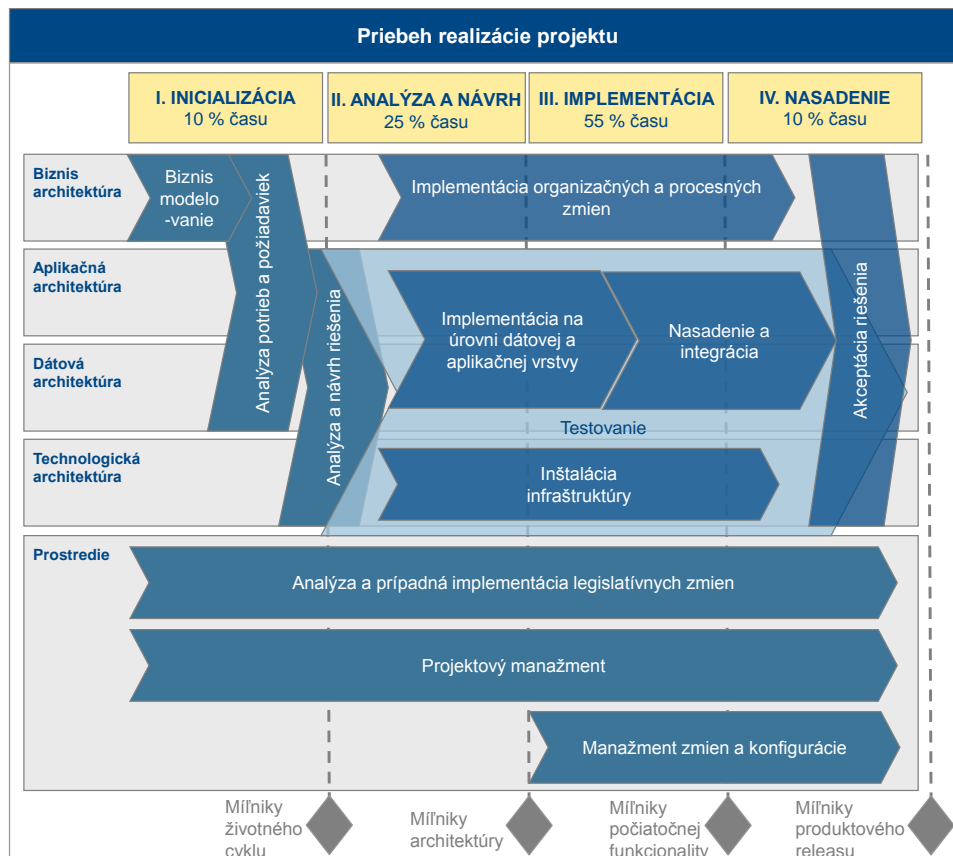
Priebeh realizácie projektu

I. INICIALIZÁCIA
10 % času

II. ANALÝZA A NÁVRH
25 % času

III. IMPLEMENTÁCIA
55 % času

IV. NASADENIE
10 % času

Biznis architektúra

Aplikačná architektúra

Dátová architektúra

Technologická architektúra

Prostredie

Biznis modelo-vanie

Analýza potrieb a požiadaviek

Analýza a návrh riešenia

Implementácia organizačných a procesných zmien

Implementácia na úrovni dátovej a aplikačnej vrstvy

Nasadenie a integrácia

Testovanie

Inštalácia infraštruktúry

Akceptácia riešenia

Analýza a prípadná implementácia legislatívnych zmien

Projektový manažment

Manažment zmien a konfigurácie

Míľniky životného cyklu

Míľniky architektúry

Míľniky počiatočnej funkcionality

Míľniky produktového releasu